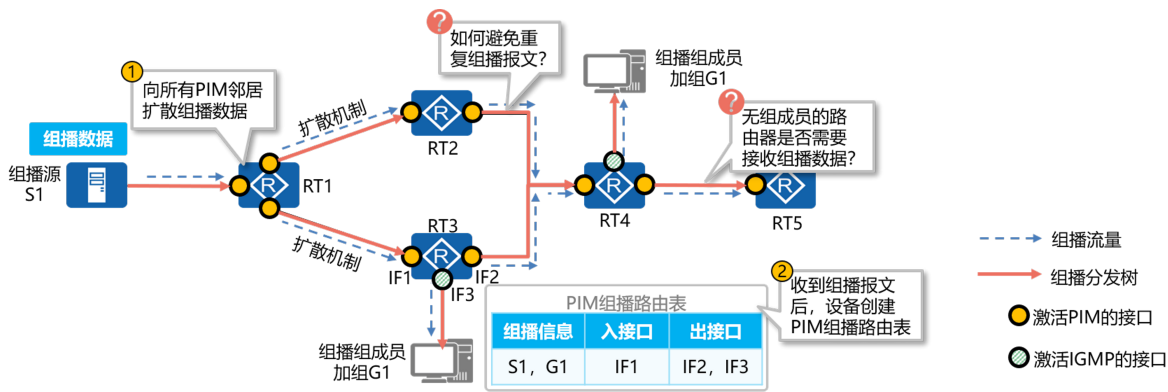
1 向所有PIM邻居扩散组播数据

? 如何避免重复组播报文?

组播组成员加组G1

? 无组成员的路由器是否需要接收组播数据?

组播数据

组播源S1

扩散机制

RT1

RT2

RT3

RT4

RT5

扩散机制

IF1

IF2

IF3

组播组成员加组G1

PIM组播路由表

| 组播信息 | 入接口 | 出接口 |
|---|---|---|
| S1, G1 | IF1 | IF2, IF3 |

2 收到组播报文后, 设备创建PIM组播路由表

组播流量

组播分发树

激活PIM的接口

激活IGMP的接口